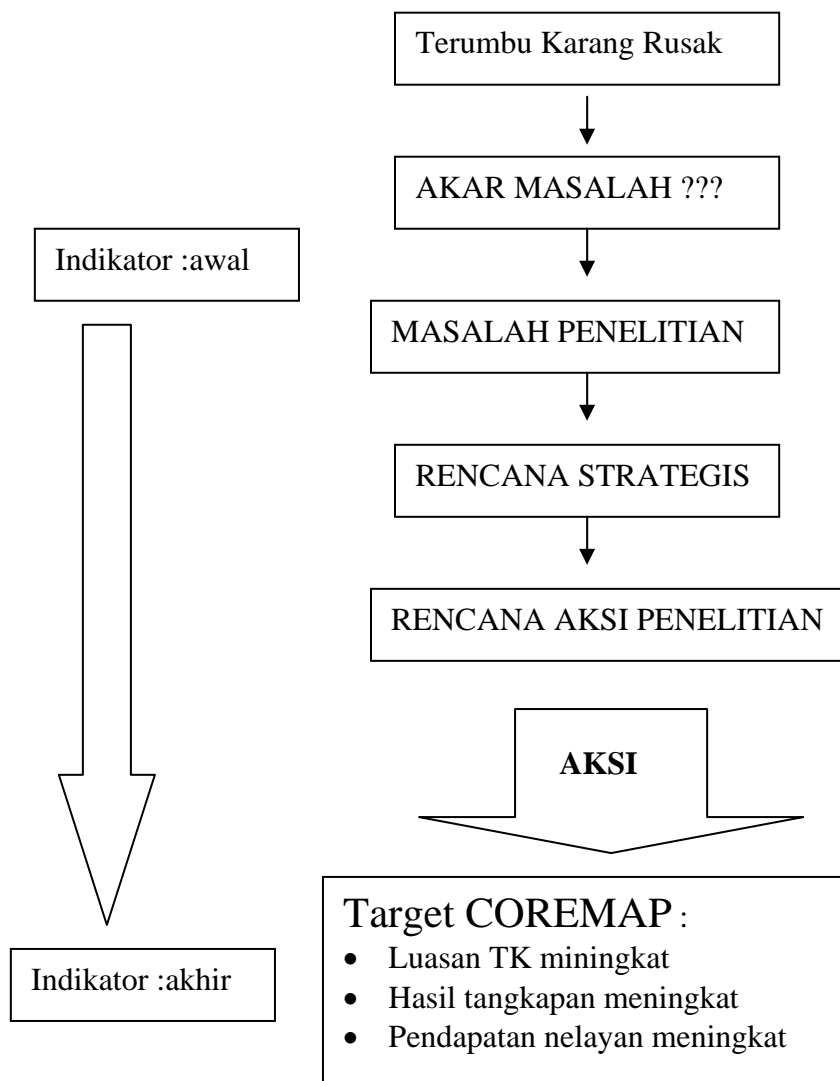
Terumbu Karang Rusak

AKAR MASALAH ???

Indikator :awal

MASALAH PENELITIAN

RENCANA STRATEGIS

RENCANA AKSI PENELITIAN

AKSI

Target COREMAP :
- Luasan TK miningkat
- Hasil tangkapan meningkat
- Pendapatan nelayan meningkat

Indikator :akhir